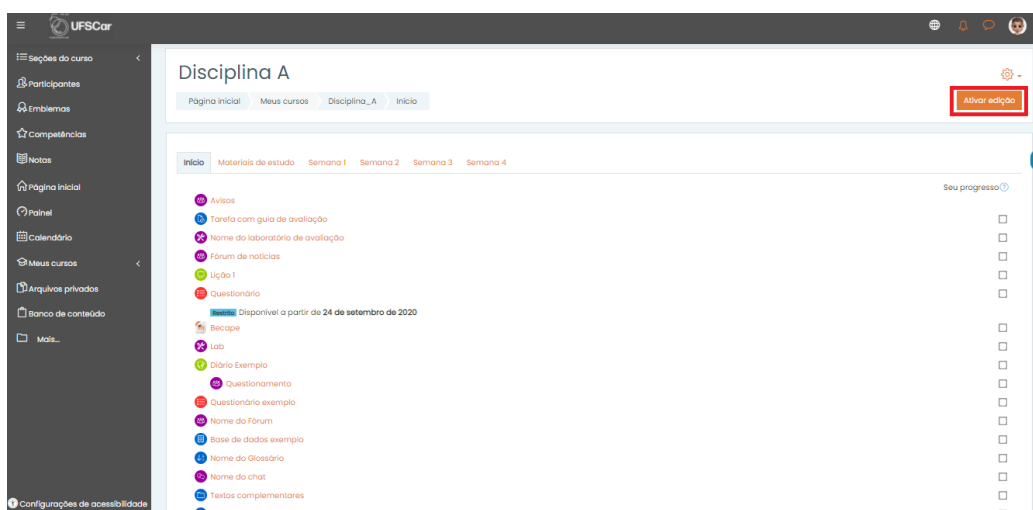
UFSCar

Seções do curso
Participantes
Emblemas
Competências
Notas
Página inicial
Painel
Calendário
Meus cursos
Arquivos privados
Banco de conteúdo
Mais...

Configurações de acessibilidade

Disciplina A

Página inicial | Meus cursos | Disciplina_A | Início

Ativar edição

Início | Materiais de estudo | Semana 1 | Semana 2 | Semana 3 | Semana 4

Seu progresso

Avisos
Tarefa com guia de avaliação
Nome do laboratório de avaliação
Fórum de notícias
Lição 1
Questionário
Restrito Disponível a partir de 24 de setembro de 2020
Recape
Lab
Diário Exemplo
Questionamento
Questionário exemplo
Nome do Fórum
Base de dados exemplo
Nome do Glossário
Nome do chat
Textos complementares